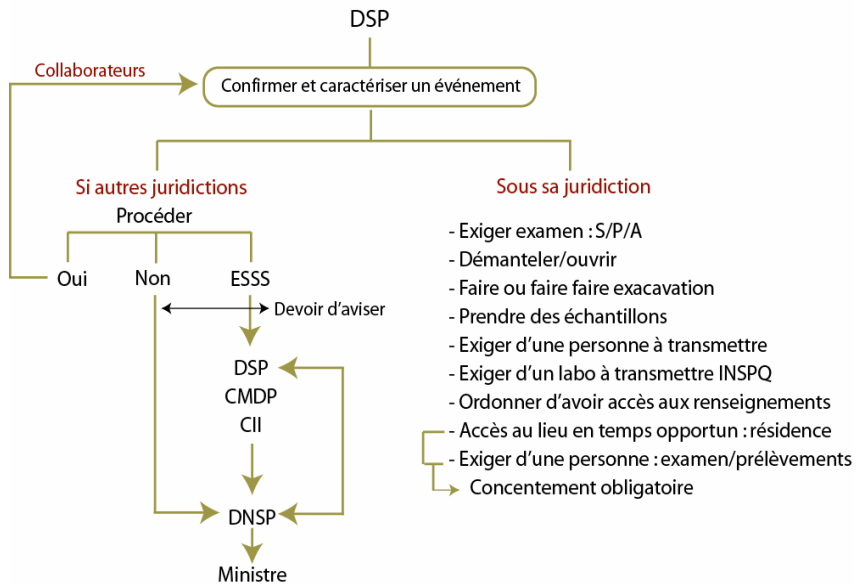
DSP

Collaborateurs

Confirmer et caractériser un événement

Si autres juridictions

Procéder

Oui

Non

ESSS

Devoir d'aviser

DSP

CMDP

CII

DNSP

Ministre

Sous sa juridiction

- Exiger examen : S/P/A
- Démanteler/ouvrir
- Faire ou faire faire exacavation
- Prendre des échantillons
- Exiger d'une personne à transmettre
- Exiger d'un labo à transmettre INSPQ
- Ordonner d'avoir accès aux renseignements
- Accès au lieu en temps opportun : résidence
- Exiger d'une personne : examen/prélèvements

Concentement obligatoire